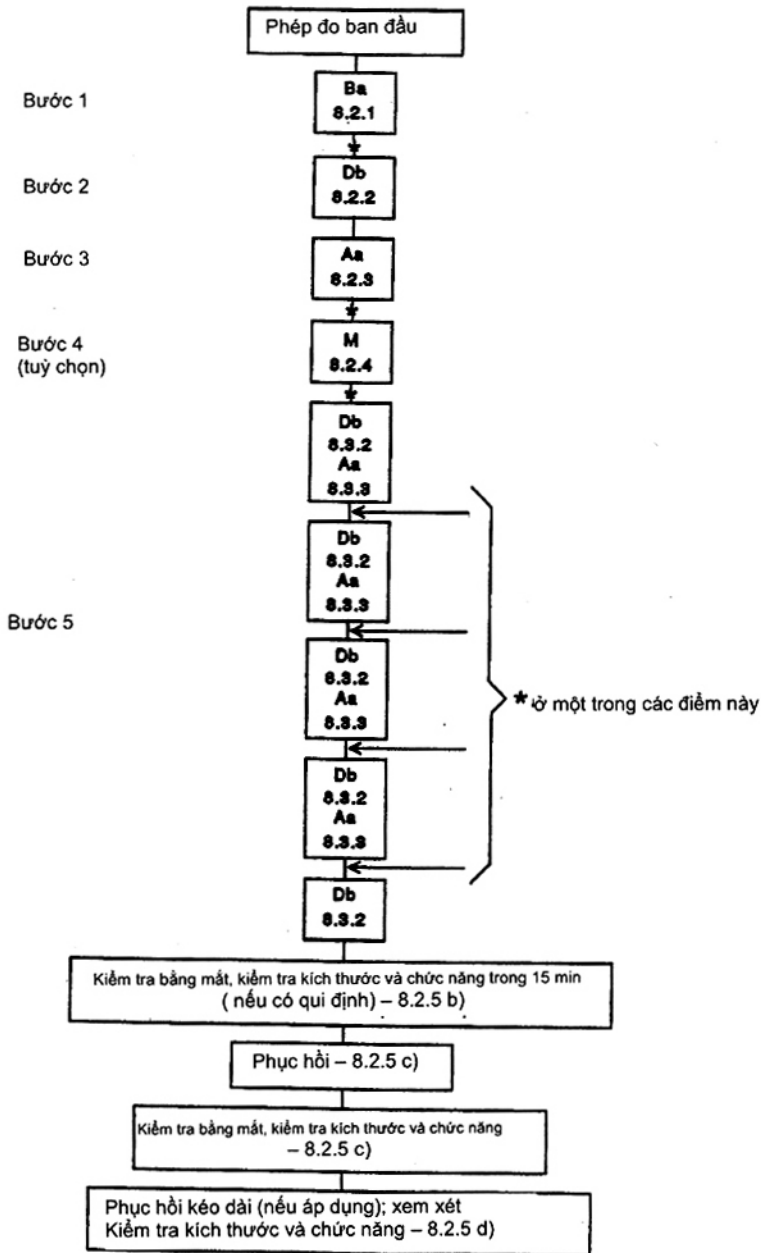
Phép đo ban đầu

Bước 1

Ba
8.2.1

*

Bước 2

Db
8.2.2

Bước 3

Aa
8.2.3

*

Bước 4
(tuỳ chọn)

M
8.2.4

*

Db
8.3.2
Aa
8.3.3

Db
8.3.2
Aa
8.3.3

Bước 5

Db
8.3.2
Aa
8.3.3

* ở một trong các điểm này

Db
8.3.2
Aa
8.3.3

Db
8.3.2

Kiểm tra bằng mắt, kiểm tra kích thước và chức năng trong 15 min ( nếu có qui định) – 8.2.5 b)

Phục hồi – 8.2.5 c)

Kiểm tra bằng mắt, kiểm tra kích thước và chức năng – 8.2.5 c)

Phục hồi kéo dài (nếu áp dụng); xem xét
Kiểm tra kích thước và chức năng – 8.2.5 d)